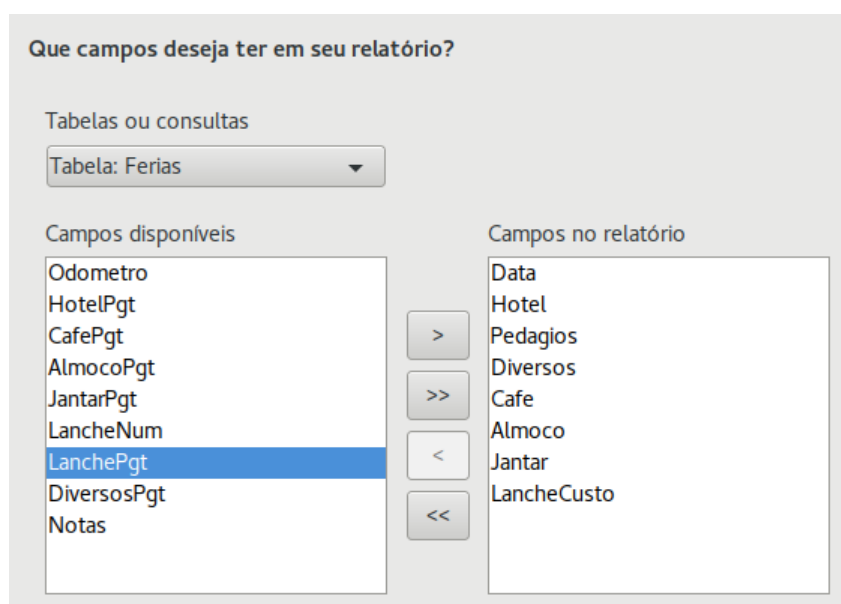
Que campos deseja ter em seu relatório?

Tabelas ou consultas

Tabela: Ferias

Campos disponíveis

Odometro
HotelPgt
CafePgt
AlmocoPgt
JantarPgt
LancheNum
LanchePgt
DiversosPgt
Notas

>
>>
<
<<

Campos no relatório

Data
Hotel
Pedagios
Diversos
Cafe
Almoco
Jantar
LancheCusto